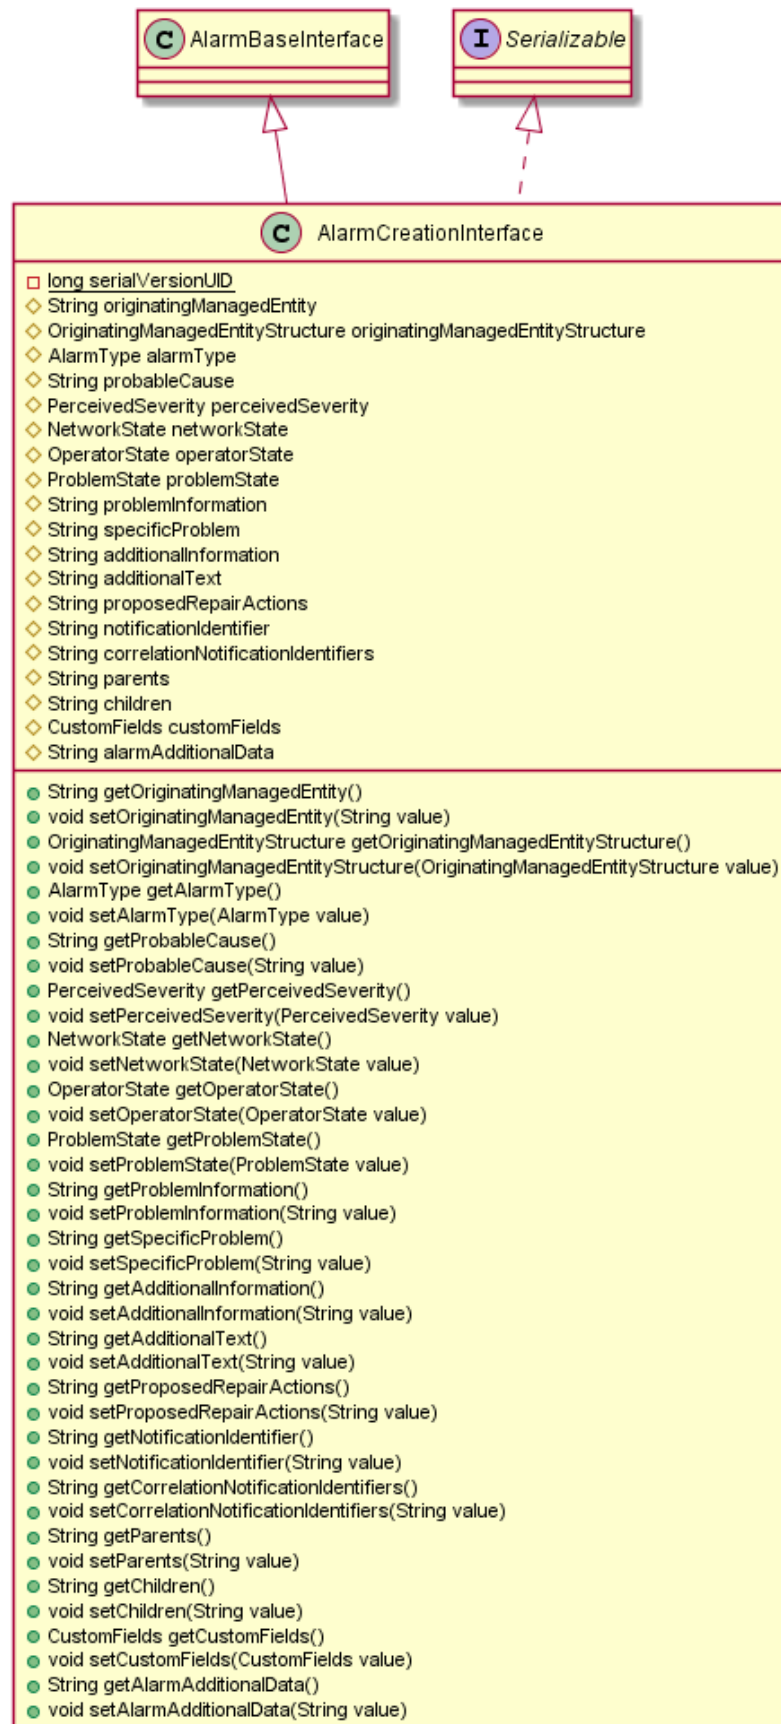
C AlarmBaseInterface

I Serializable

C AlarmCreationInterface

long serialVersionUID
String originatingManagedEntity
OriginatingManagedEntityStructure originatingManagedEntityStructure
AlarmType alarmType
String probableCause
PerceivedSeverity perceivedSeverity
NetworkState networkState
OperatorState operatorState
ProblemState problemState
String problemInformation
String specificProblem
String additionalInformation
String additionalText
String proposedRepairActions
String notificationIdentifier
String correlationNotificationIdentifiers
String parents
String children
CustomFields customFields
String alarmAdditionalData

String getOriginatingManagedEntity()
void setOriginatingManagedEntity(String value)
OriginatingManagedEntityStructure getOriginatingManagedEntityStructure()
void setOriginatingManagedEntityStructure(OriginatingManagedEntityStructure value)
AlarmType getAlarmType()
void setAlarmType(AlarmType value)
String getProbableCause()
void setProbableCause(String value)
PerceivedSeverity getPerceivedSeverity()
void setPerceivedSeverity(PerceivedSeverity value)
NetworkState getNetworkState()
void setNetworkState(NetworkState value)
OperatorState getOperatorState()
void setOperatorState(OperatorState value)
ProblemState getProblemState()
void setProblemState(ProblemState value)
String getProblemInformation()
void setProblemInformation(String value)
String getSpecificProblem()
void setSpecificProblem(String value)
String getAdditionalInformation()
void setAdditionalInformation(String value)
String getAdditionalText()
void setAdditionalText(String value)
String getProposedRepairActions()
void setProposedRepairActions(String value)
String getNotificationIdentifier()
void setNotificationIdentifier(String value)
String getCorrelationNotificationIdentifiers()
void setCorrelationNotificationIdentifiers(String value)
String getParents()
void setParents(String value)
String getChildren()
void setChildren(String value)
CustomFields getCustomFields()
void setCustomFields(CustomFields value)
String getAlarmAdditionalData()
void setAlarmAdditionalData(String value)